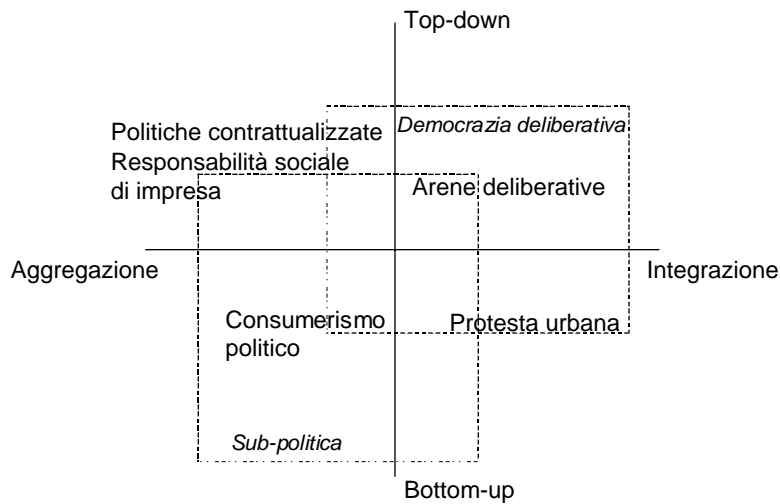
Top-down

Politiche contrattualizzate

Democrazia deliberativa

Responsabilità sociale di impresa

Arene deliberative

Aggregazione

Integrazione

Consumerismo politico

Protesta urbana

Sub-politica

Bottom-up